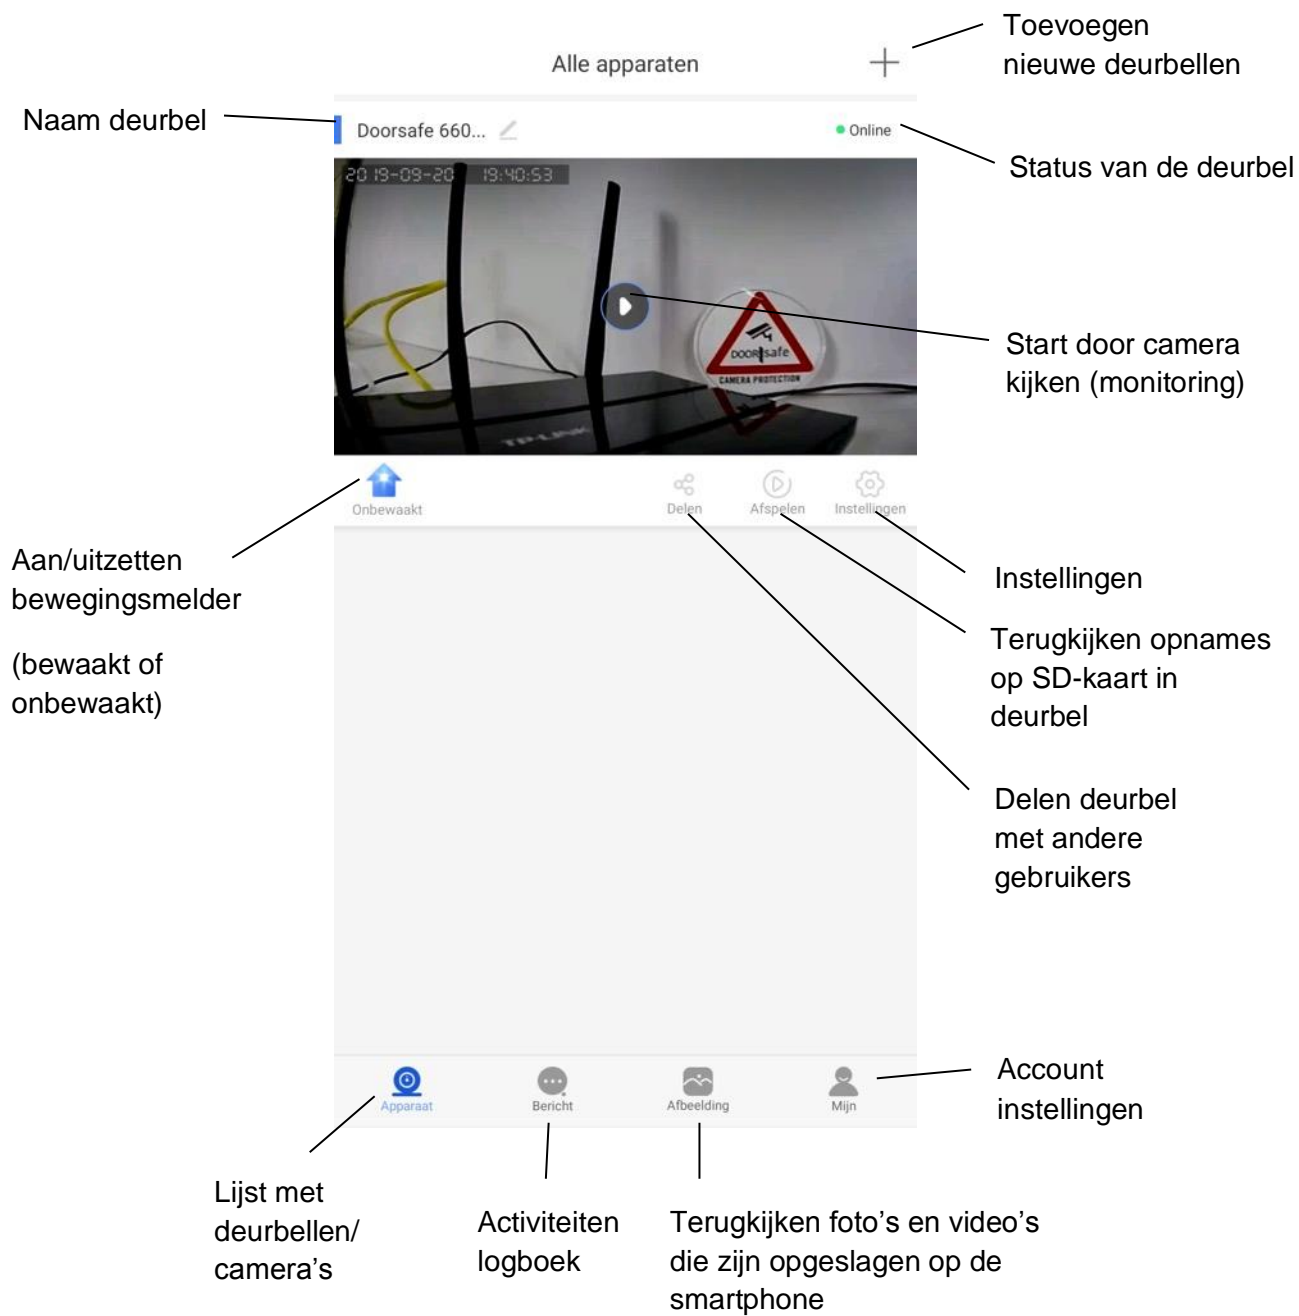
Alle apparaten

Toevoegen nieuwe deurbellen

Naam deurbel

Doorsafe 660...

Online

Status van de deurbel

2019-09-20 19:40:53

DOORsafe
CAMERA PROTECTION

TP-LINK

Start door camera kijken (monitoring)

Onbewaakt

Delen

Afspelen

Instellingen

Aan/uitzetten bewegingsmelder

(bewaakt of onbewaakt)

Instellingen

Terugkijken opnames op SD-kaart in deurbel

Delen deurbel met andere gebruikers

Apparaat

Bericht

Afbeelding

Mijn

Account instellingen

Lijst met deurbellen/ camera's

Activiteiten logboek

Terugkijken foto's en video's die zijn opgeslagen op de smartphone